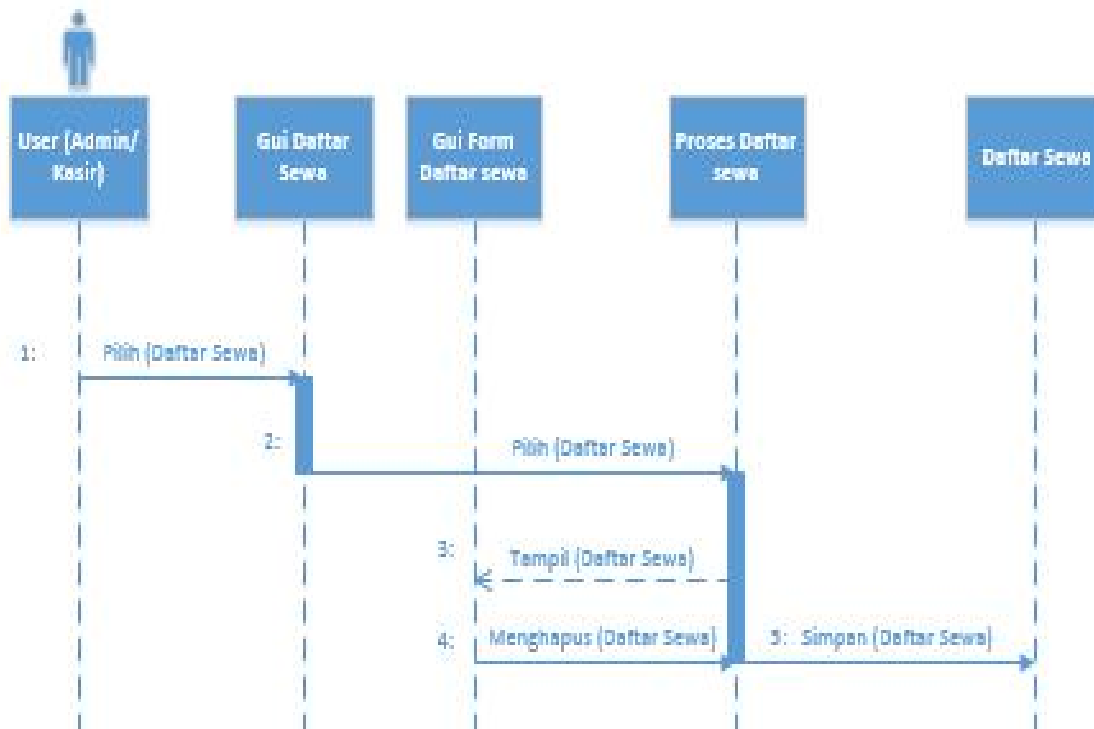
User (Admin/ Kasir)

Gui Daftar Sewa

Gui Form Daftar sewa

Proses Daftar sewa

Daftar Sewa

1: Pilih (Daftar Sewa)

2: Pilih (Daftar Sewa)

3: Tampil (Daftar Sewa)

4: Menghapus (Daftar Sewa)

5: Simpan (Daftar Sewa)